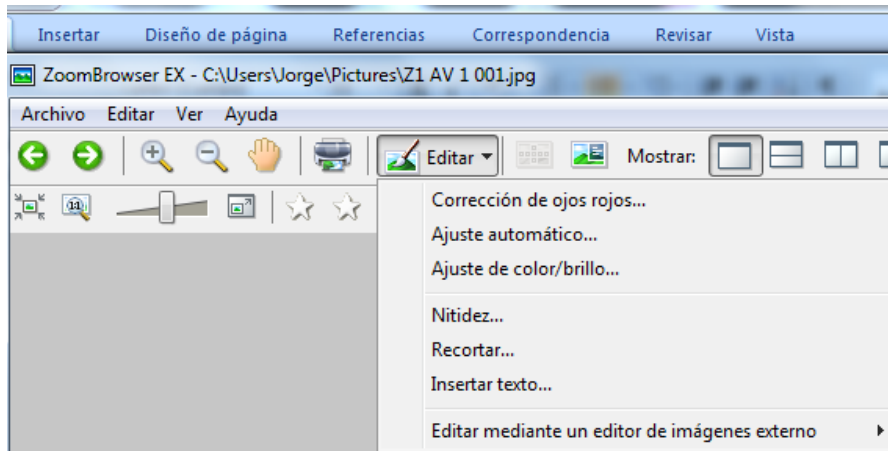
Insertar Diseño de página Referencias Correspondencia Revisar Vista

ZoomBrowser EX - C:\Users\Jorge\Pictures\Z1 AV 1 001.jpg

Archivo Editar Ver Ayuda

Editar Mostrar:

Corrección de ojos rojos...
Ajuste automático...
Ajuste de color/brillo...

Nitidez...
Recortar...
Insertar texto...

Editar mediante un editor de imágenes externo